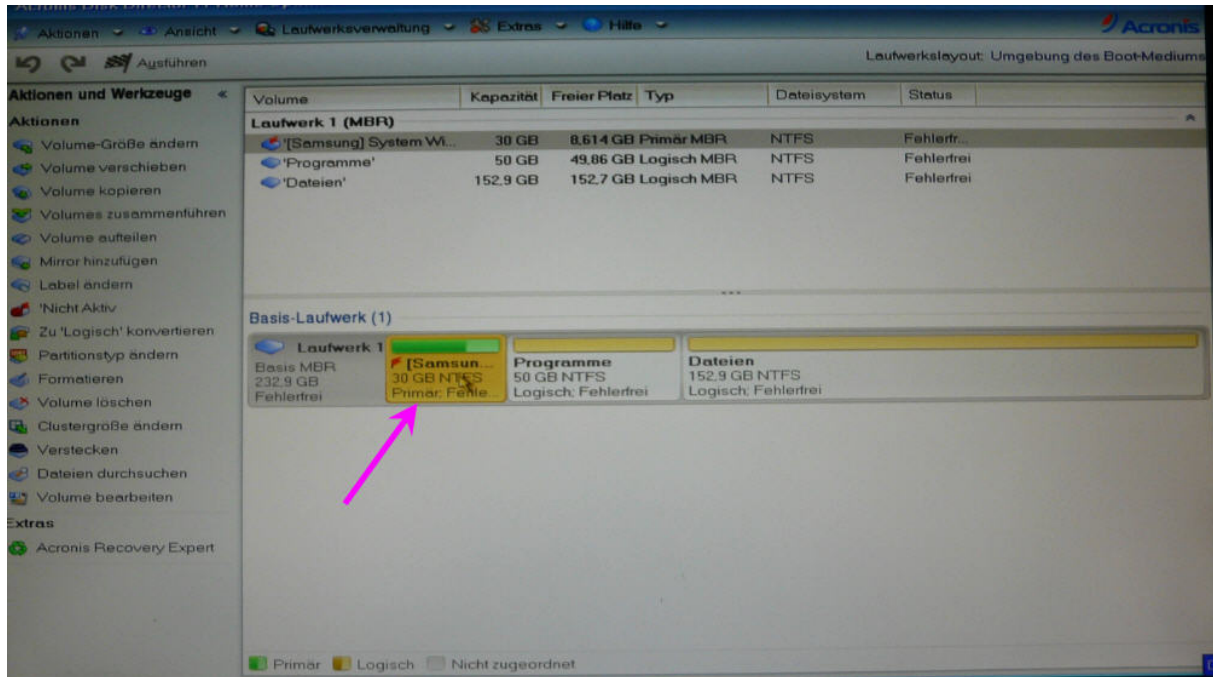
Aktionen Ansicht Laufwerksverwaltung Extras Hilfe
Acronis
Ausführen
Laufwerkslayout: Umgebung des Boot-Mediums

Aktionen und Werkzeuge
Aktionen
Volume-Größe ändern
Volume verschieben
Volume kopieren
Volumes zusammenführen
Volume aufteilen
Mirror hinzufügen
Label ändern
'Nicht Aktiv'
Zu 'Logisch' konvertieren
Partitionstyp ändern
Formatieren
Volume löschen
Clustergröße ändern
Verstecken
Dateien durchsuchen
Volume bearbeiten
Extras
Acronis Recovery Expert

| Volume | Kapazität | Freier Platz | Typ | Dateisystem | Status |
|---|---|---|---|---|---|
| Laufwerk 1 (MBR) | | | | | |
| '[Samsung] System Wi... | 30 GB | 8,614 GB | Primär MBR | NTFS | Fehlerfr... |
| 'Programme' | 50 GB | 49,86 GB | Logisch MBR | NTFS | Fehlerfrei |
| 'Dateien' | 152,9 GB | 152,7 GB | Logisch MBR | NTFS | Fehlerfrei |

Basis-Laufwerk (1)
Laufwerk 1
Basis MBR
232,9 GB
Fehlerfrei
[Samsun...
30 GB NTFS
Primär; Fehle...
Programme
50 GB NTFS
Logisch; Fehlerfrei
Dateien
152,9 GB NTFS
Logisch; Fehlerfrei

Primär Logisch Nicht zugeordnet